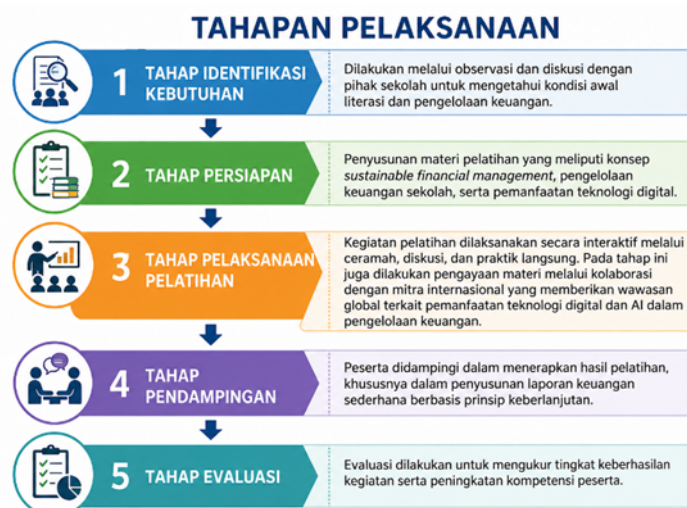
TAHAPAN PELAKSANAAN

1 TAHAP IDENTIFIKASI KEBUTUHAN

Dilakukan melalui observasi dan diskusi dengan pihak sekolah untuk mengetahui kondisi awal literasi dan pengelolaan keuangan.

2 TAHAP PERSIAPAN

Penyusunan materi pelatihan yang meliputi konsep sustainable financial management, pengelolaan keuangan sekolah, serta pemanfaatan teknologi digital.

3 TAHAP PELAKSANAAN PELATIHAN

Kegiatan pelatihan dilaksanakan secara interaktif melalui ceramah, diskusi, dan praktik langsung. Pada tahap ini juga dilakukan pengayaan materi melalui kolaborasi dengan mitra internasional yang memberikan wawasan global terkait pemanfaatan teknologi digital dan AI dalam pengelolaan keuangan.

4 TAHAP PENDAMPINGAN

Peserta didampingi dalam menerapkan hasil pelatihan, khususnya dalam penyusunan laporan keuangan sederhana berbasis prinsip keberlanjutan.

5 TAHAP EVALUASI

Evaluasi dilakukan untuk mengukur tingkat keberhasilan kegiatan serta peningkatan kompetensi peserta.